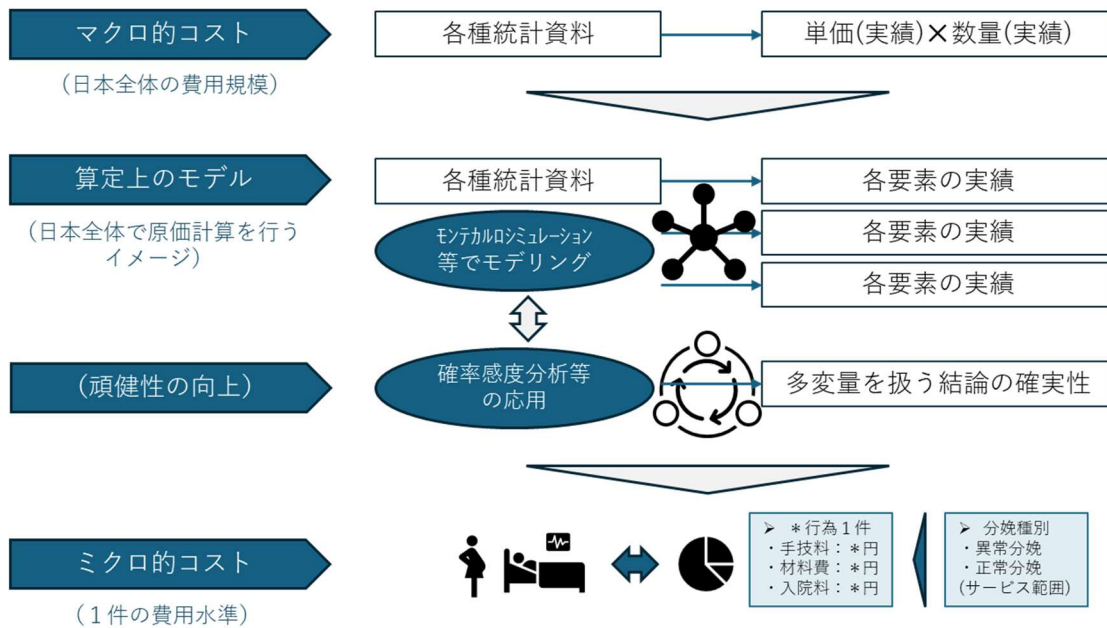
マクロ的コスト

（日本全体の費用規模）

各種統計資料

単価(実績)✕数量(実績)

算定上のモデル

（日本全体で原価計算を行うイメージ）

各種統計資料

各要素の実績

モンテカルロシミュレーション等でモデリング

各要素の実績

各要素の実績

（頑健性の向上）

確率感度分析等の応用

多変量を扱う結論の確実性

ミクロ的コスト

（1件の費用水準）

➢ ＊行為１件
・手技料：＊円
・材料費：＊円
・入院料：＊円

➢ 分娩種別
・異常分娩
・正常分娩
(サービス範囲)